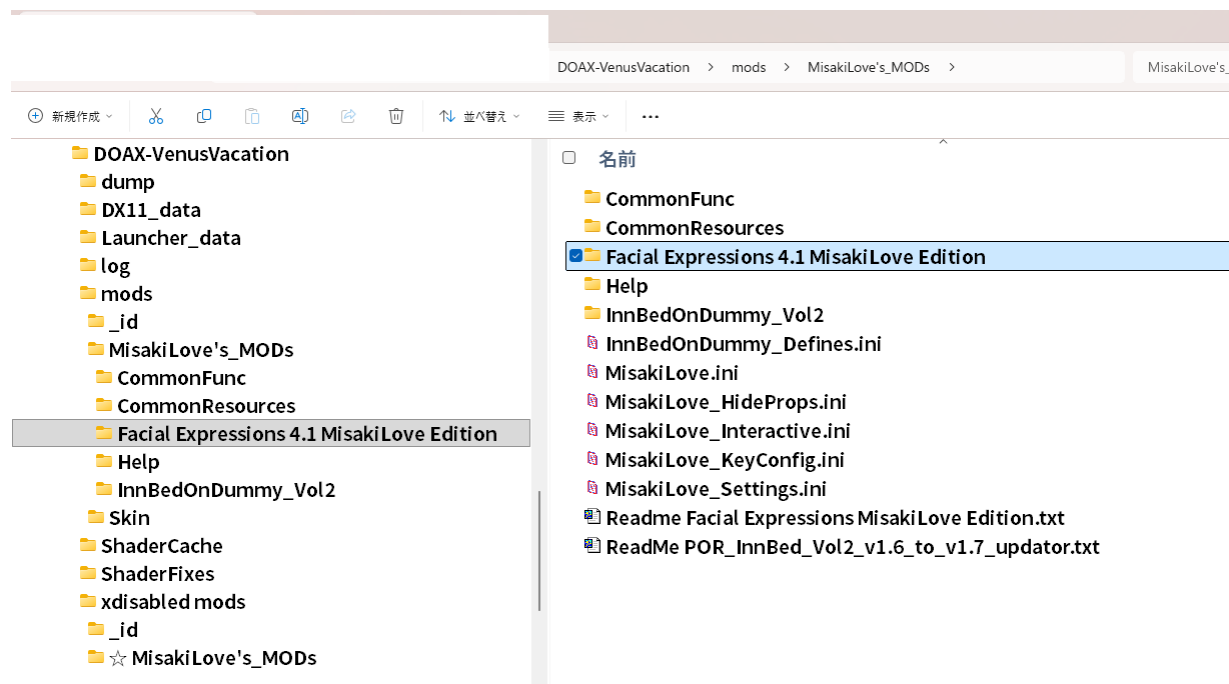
DOAX-VenusVacation > mods > MisakiLove's_MODs >

MisakiLove's_

新規作成 並べ替え 表示 ···

DOAX-VenusVacation
dump
DX11_data
Launcher_data
log
mods
_id
MisakiLove's_MODs
CommonFunc
CommonResources
Facial Expressions 4.1 MisakiLove Edition
Help
InnBedOnDummy_Vol2
Skin
ShaderCache
ShaderFixes
xdisabled mods
_id
☆ MisakiLove's_MODs

名前
CommonFunc
CommonResources
Facial Expressions 4.1 MisakiLove Edition
Help
InnBedOnDummy_Vol2
InnBedOnDummy_Defines.ini
MisakiLove.ini
MisakiLove_HideProps.ini
MisakiLove_Interactive.ini
MisakiLove_KeyConfig.ini
MisakiLove_Settings.ini
Readme Facial Expressions MisakiLove Edition.txt
ReadMe POR_InnBed_Vol2_v1.6_to_v1.7_updator.txt